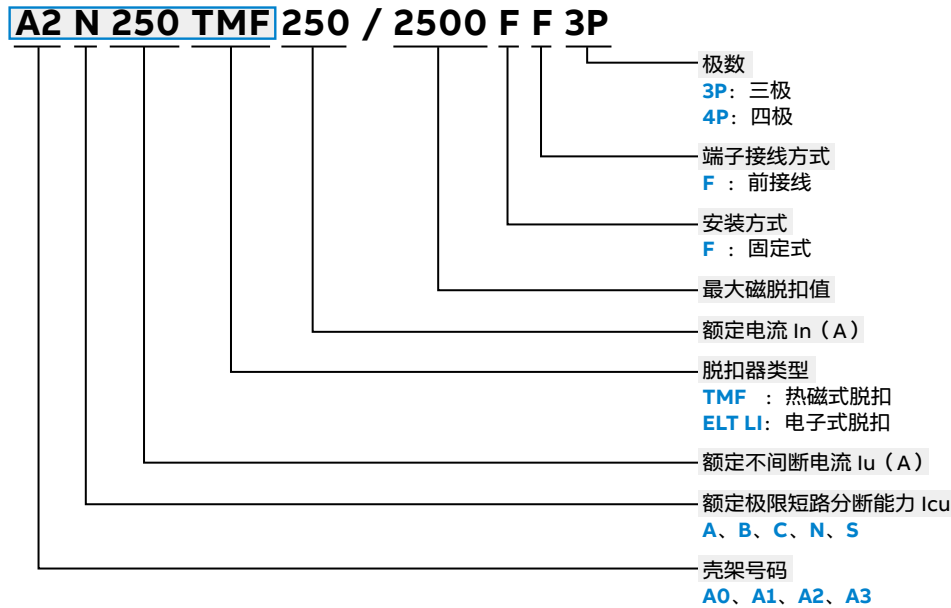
A2 N 250 TMF 250 / 2500 F F 3P

极数
3P：三极
4P：四极

端子接线方式
F ：前接线

安装方式
F ：固定式

最大磁脱扣值

额定电流 In（A）

脱扣器类型
TMF ：热磁式脱扣
ELT LI：电子式脱扣

额定不间断电流 Iu（A）

额定极限短路分断能力 Icu
A、B、C、N、S

壳架号码
A0、A1、A2、A3